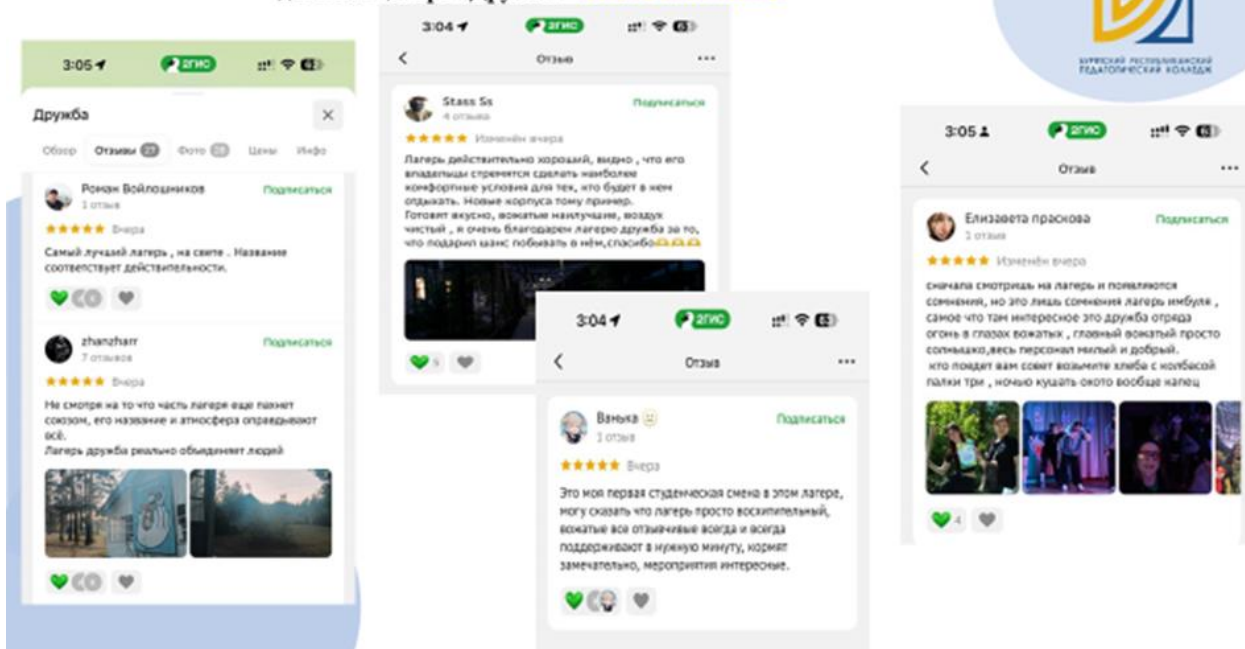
3:05
2ГИС
Дружба
Обзор Отзывы 27 Фото 28 Цены Инфо
Роман Войлошников
1 отзыв
Подписаться
Вчера
Самый лучший лагерь , на свете . Название соответствует действительности.
zhanzharr
7 отзывов
Подписаться
Вчера
Не смотря на то что часть лагеря еще пахнет союзом, его название и атмосфера оправдывают всё.
Лагерь дружба реально объединяет людей

3:04
2ГИС
Отзыв
Stass Ss
4 отзыва
Подписаться
Изменён вчера
Лагерь действительно хороший, видно , что его владельцы стремятся сделать наиболее комфортные условия для тех, кто будет в нем отдыхать. Новые корпуса тому пример.
Готовят вкусно, вожатые наилучшие, воздух чистый , я очень благодарен лагерю дружба за то, что подарил шанс побывать в нём,спасибо
5

3:04
2ГИС
Отзыв
Ванька
1 отзыв
Подписаться
Вчера
Это моя первая студенческая смена в этом лагере, могу сказать что лагерь просто восхитительный, вожатые все отзывчивые всегда и всегда поддерживают в нужную минуту, кормят замечательно, мероприятия интересные.

БУРЯТСКИЙ РЕСПУБЛИКАНСКИЙ ПЕДАГОГИЧЕСКИЙ КОЛЛЕДЖ

3:05
2ГИС
Отзыв
Елизавета праскова
1 отзыв
Подписаться
Изменён вчера
сначала смотришь на лагерь и появляются сомнения, но это лишь сомнения лагерь имбуля , самое что там интересное это дружба отряда огонь в глазах вожатых , главный вожатый просто солнышко,весь персонал милый и добрый.
кто поедет вам совет возьмите хлеба с колбасой палки три , ночью кушать охото вообще капец
4